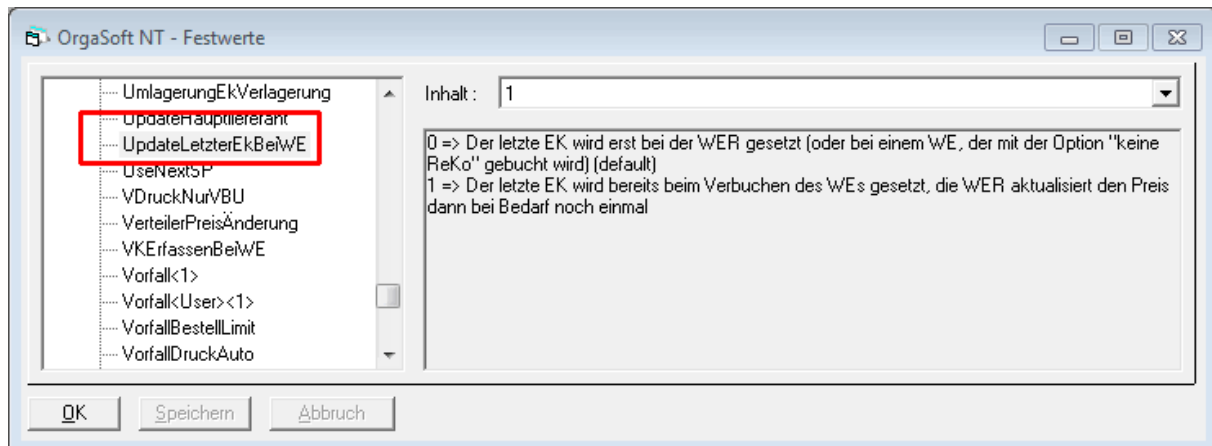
OrgaSoft NT - Festwerte

UmlagerungEkVerlagerung
UpdateHauptlieferant
UpdateLetzterEkBeiWE
UseNextSP
VDruckNurVBU
VerteilerPreisÄnderung
VKErfassenBeiWE
Vorfall<1>
Vorfall<User><1>
VorfallBestellLimit
VorfallDruckAuto

Inhalt : 1

0 => Der letzte EK wird erst bei der WER gesetzt (oder bei einem WE, der mit der Option "keine ReKo" gebucht wird) (default)
1 => Der letzte EK wird bereits beim Verbuchen des WEs gesetzt, die WER aktualisiert den Preis dann bei Bedarf noch einmal

OK
Speichern
Abbruch